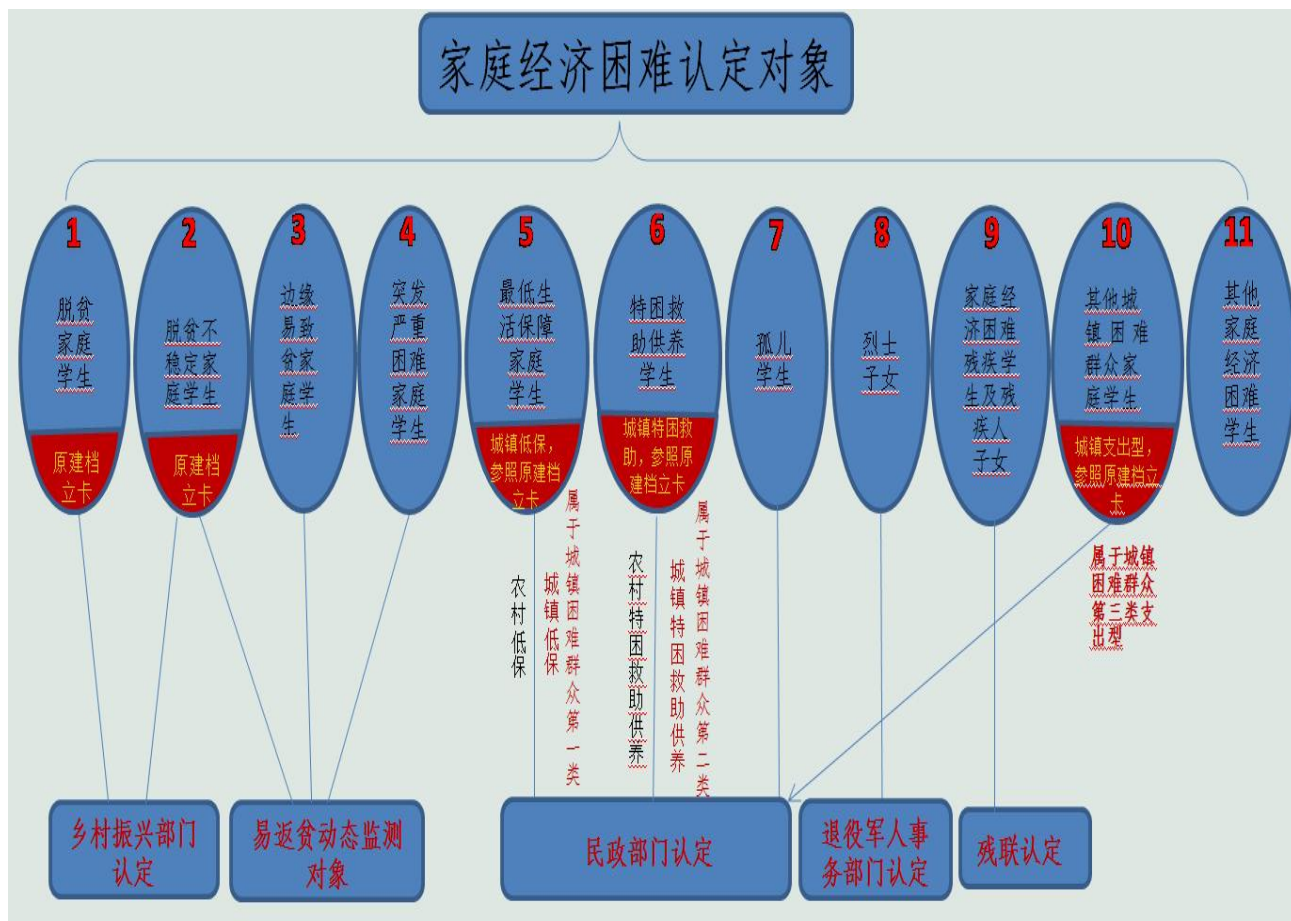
家庭经济困难认定对象

1
脱贫家庭学生
原建档立卡

2
脱贫不稳定家庭学生
原建档立卡

3
边缘易致贫家庭学生

4
突发严重困难家庭学生

5
最低生活保障家庭学生
城镇低保，参照原建档立卡

6
特困救助供养学生
城镇特困救助，参照原建档立卡

7
孤儿学生

8
烈士子女

9
家庭经济困难残疾学生及残疾人子女

10
其他城镇困难群众家庭学生
城镇支出型，参照原建档立卡

11
其他家庭经济困难学生

农村低保

城镇低保

属于城镇困难群众第一类

农村特困救助供养

城镇特困救助供养

属于城镇困难群众第二类

属于城镇困难群众第三类支出型

乡村振兴部门认定

易返贫动态监测对象

民政部门认定

退役军人事务部门认定

残联认定